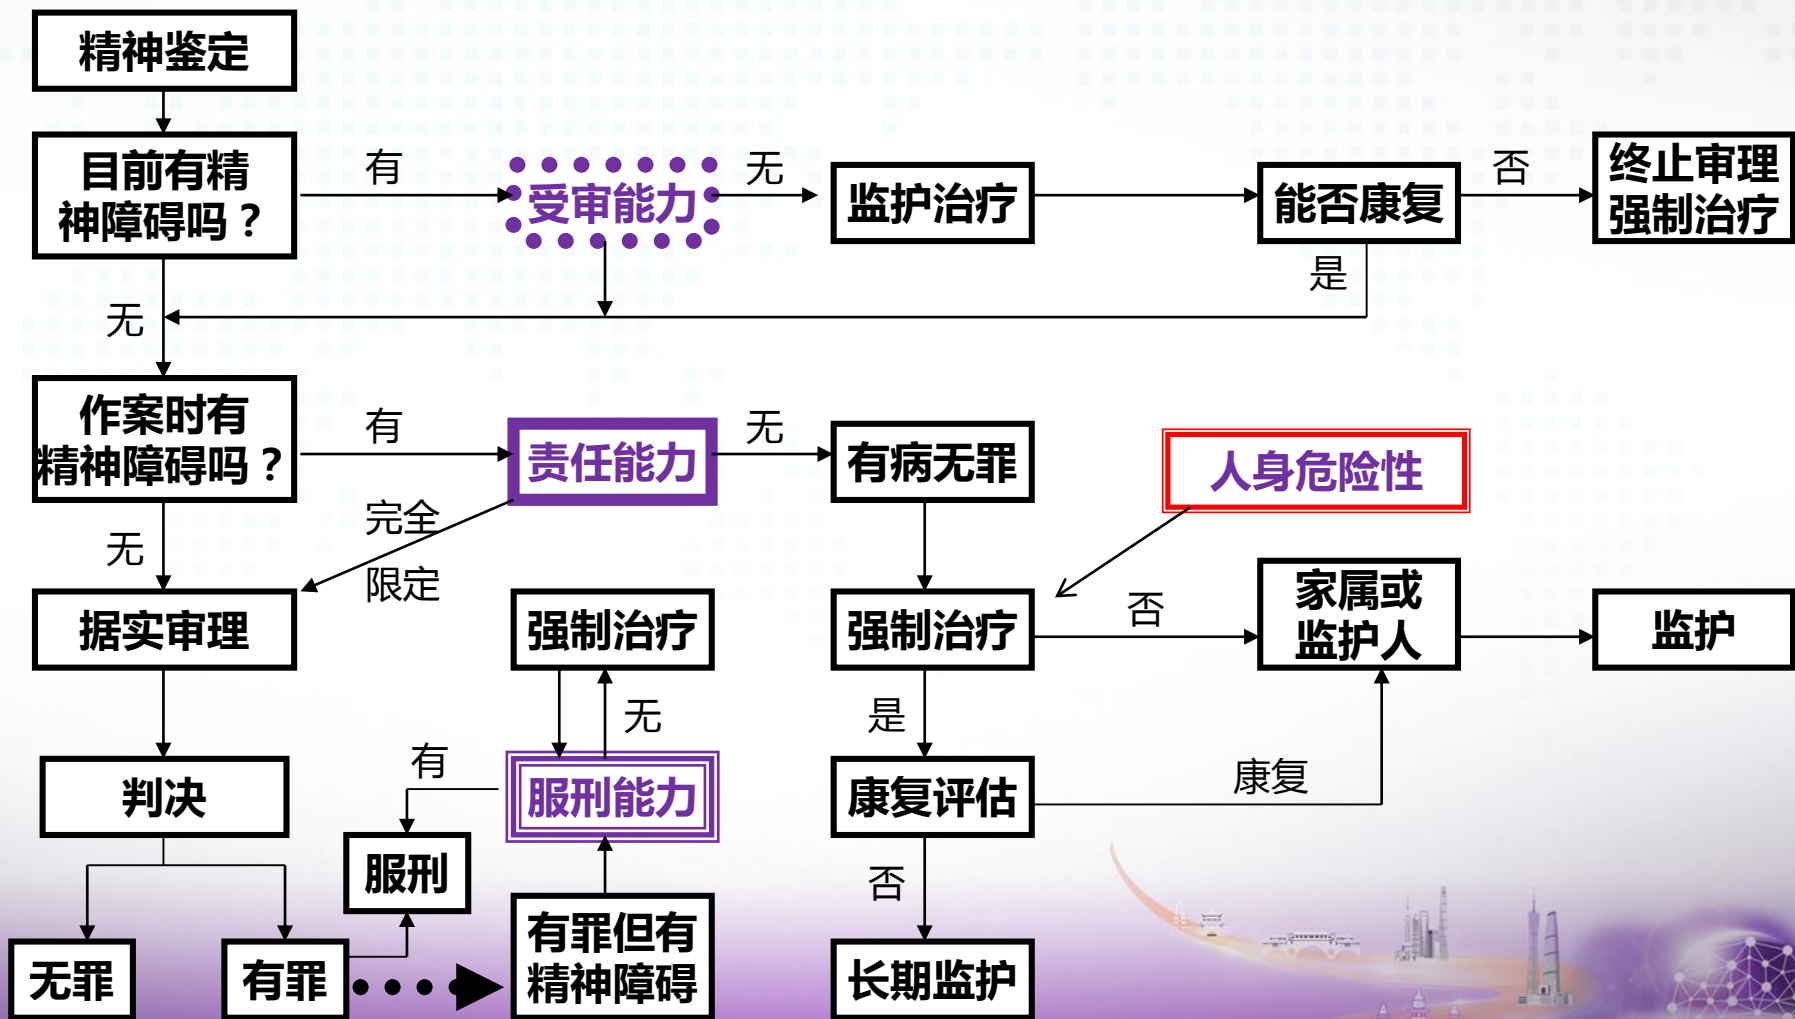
精神鉴定

目前有精神障碍吗？

有

受审能力

无

监护治疗

能否康复

否

终止审理强制治疗

是

无

作案时有精神障碍吗？

有

责任能力

无

有病无罪

人身危险性

完全

无

限定

据实审理

强制治疗

强制治疗

否

家属或监护人

监护

无

是

判决

有

服刑能力

康复评估

康复

服刑

否

无罪

有罪

有罪但有精神障碍

长期监护